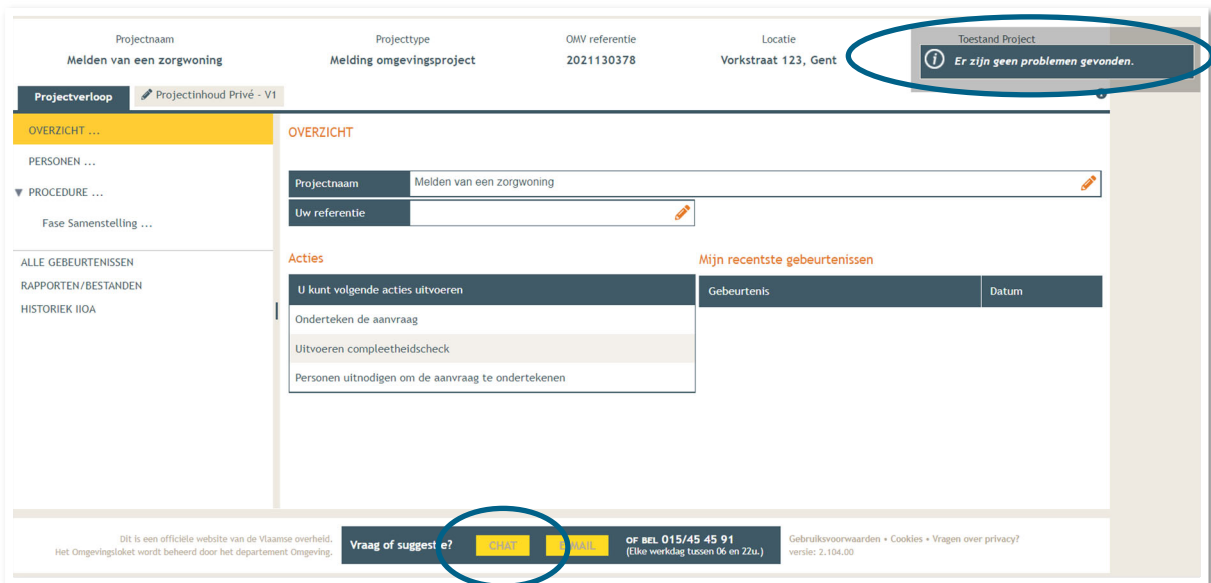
| Projectnaam | Projecttype | OMV referentie | Locatie | Toestand Project |
|---|---|---|---|---|
| Melden van een zorgwoning | Melding omgevingsproject | 2021130378 | Vorkstraat 123, Gent | Er zijn geen problemen gevonden. |

Projectverloop
Projectinhoud Privé - V1

OVERZICHT ...
PERSONEN ...
▼ PROCEDURE ...
Fase Samenstelling ...

ALLE GEBEURTENISSEN
RAPPORTEN/BESTANDEN
HISTORIEK IIOA

OVERZICHT

| Projectnaam | Melden van een zorgwoning |
|---|---|
| Uw referentie | |

Acties

| U kunt volgende acties uitvoeren |
|---|
| Onderteken de aanvraag |
| Uitvoeren compleetheidscheck |
| Personen uitnodigen om de aanvraag te ondertekenen |

Mijn recentste gebeurtenissen

| Gebeurtenis | Datum |
|---|---|

Dit is een officiële website van de Vlaamse overheid.
Het Omgevingsloket wordt beheerd door het departement Omgeving.

Vraag of suggestie? CHAT E-MAIL OF BEL 015/45 45 91 (Elke werkdag tussen 06 en 22u.)

Gebruiksvoorwaarden • Cookies • Vragen over privacy?
versie: 2.104.00